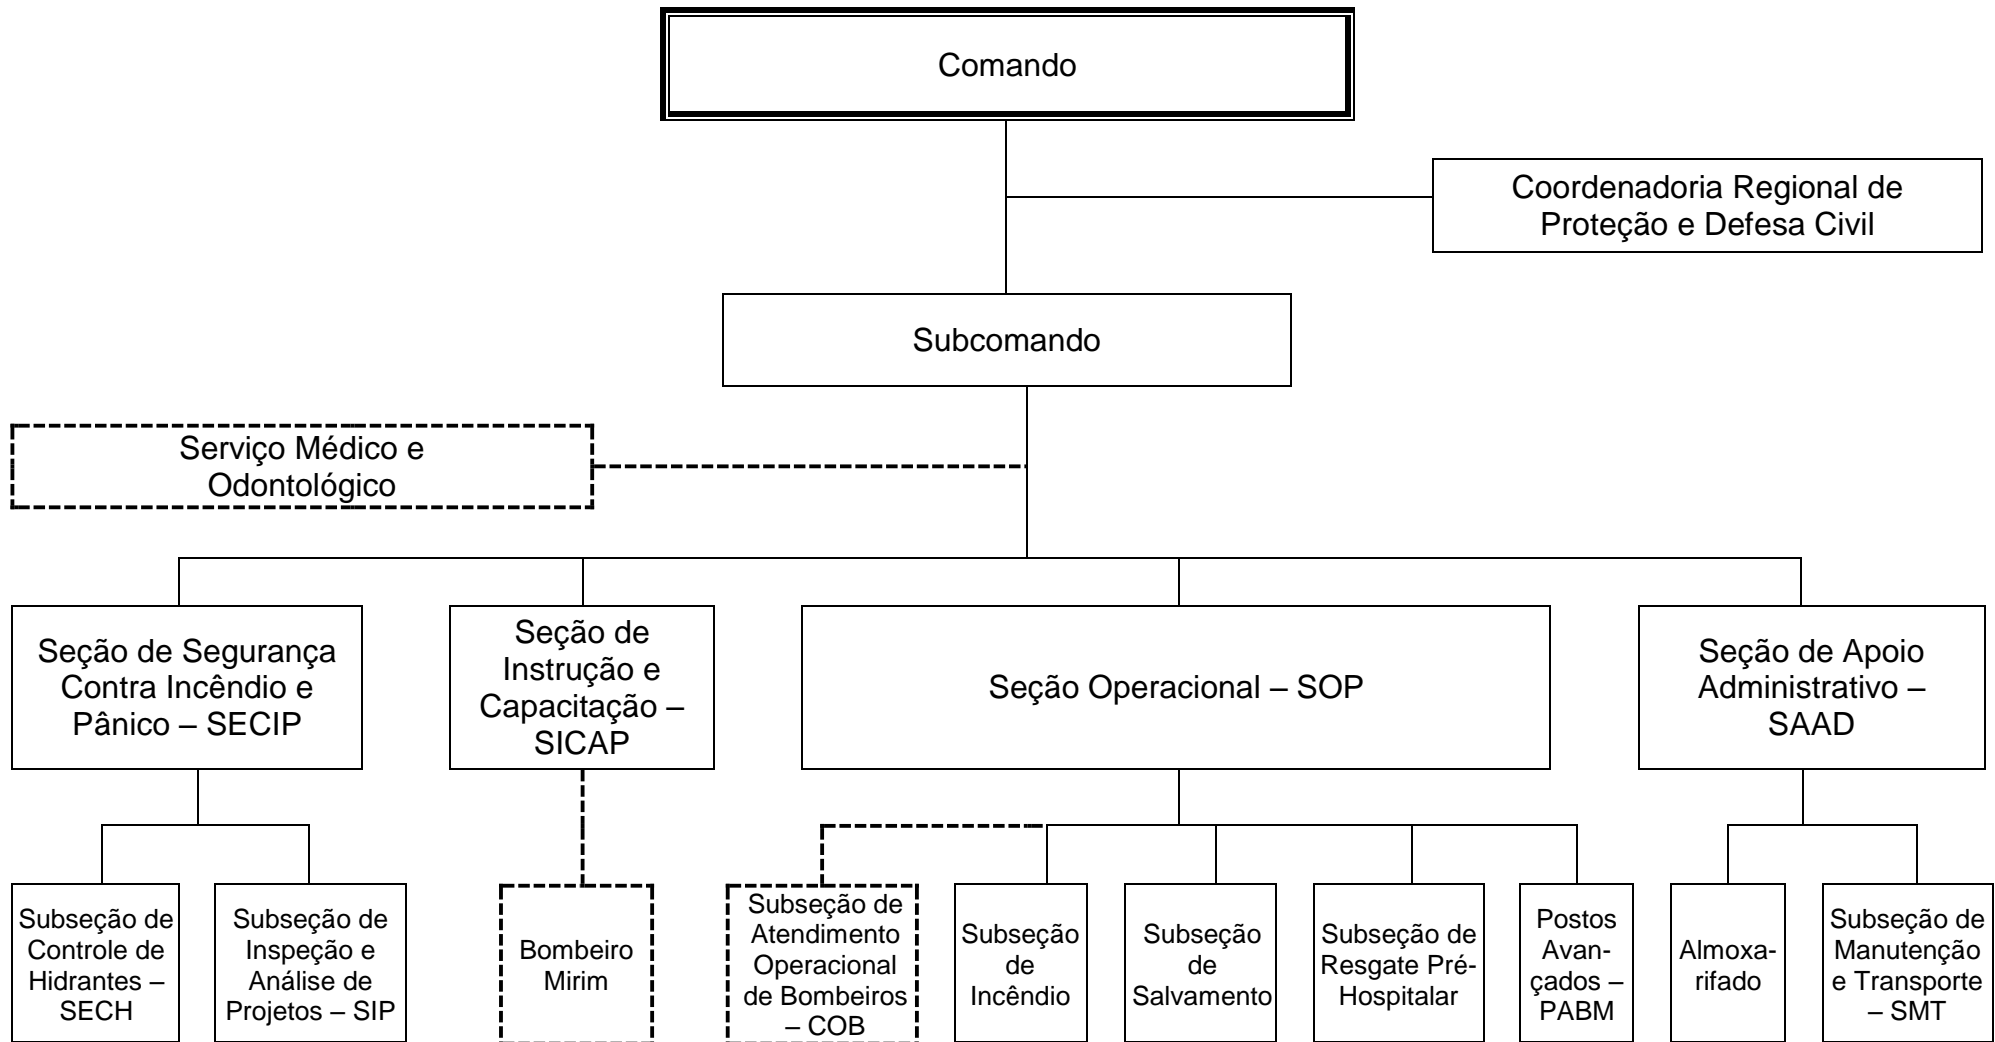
Comando

Coordenadoria Regional de Proteção e Defesa Civil

Subcomando

Serviço Médico e Odontológico

Seção de Segurança Contra Incêndio e Pânico – SECIP

Seção de Instrução e Capacitação – SICAP

Seção Operacional – SOP

Seção de Apoio Administrativo – SAAD

Subseção de Controle de Hidrantes – SECH

Subseção de Inspeção e Análise de Projetos – SIP

Bombeiro Mirim

Subseção de Atendimento Operacional de Bombeiros – COB

Subseção de Incêndio

Subseção de Salvamento

Subseção de Resgate Pré-Hospitalar

Postos Avançados – PABM

Almoxarifado

Subseção de Manutenção e Transporte – SMT